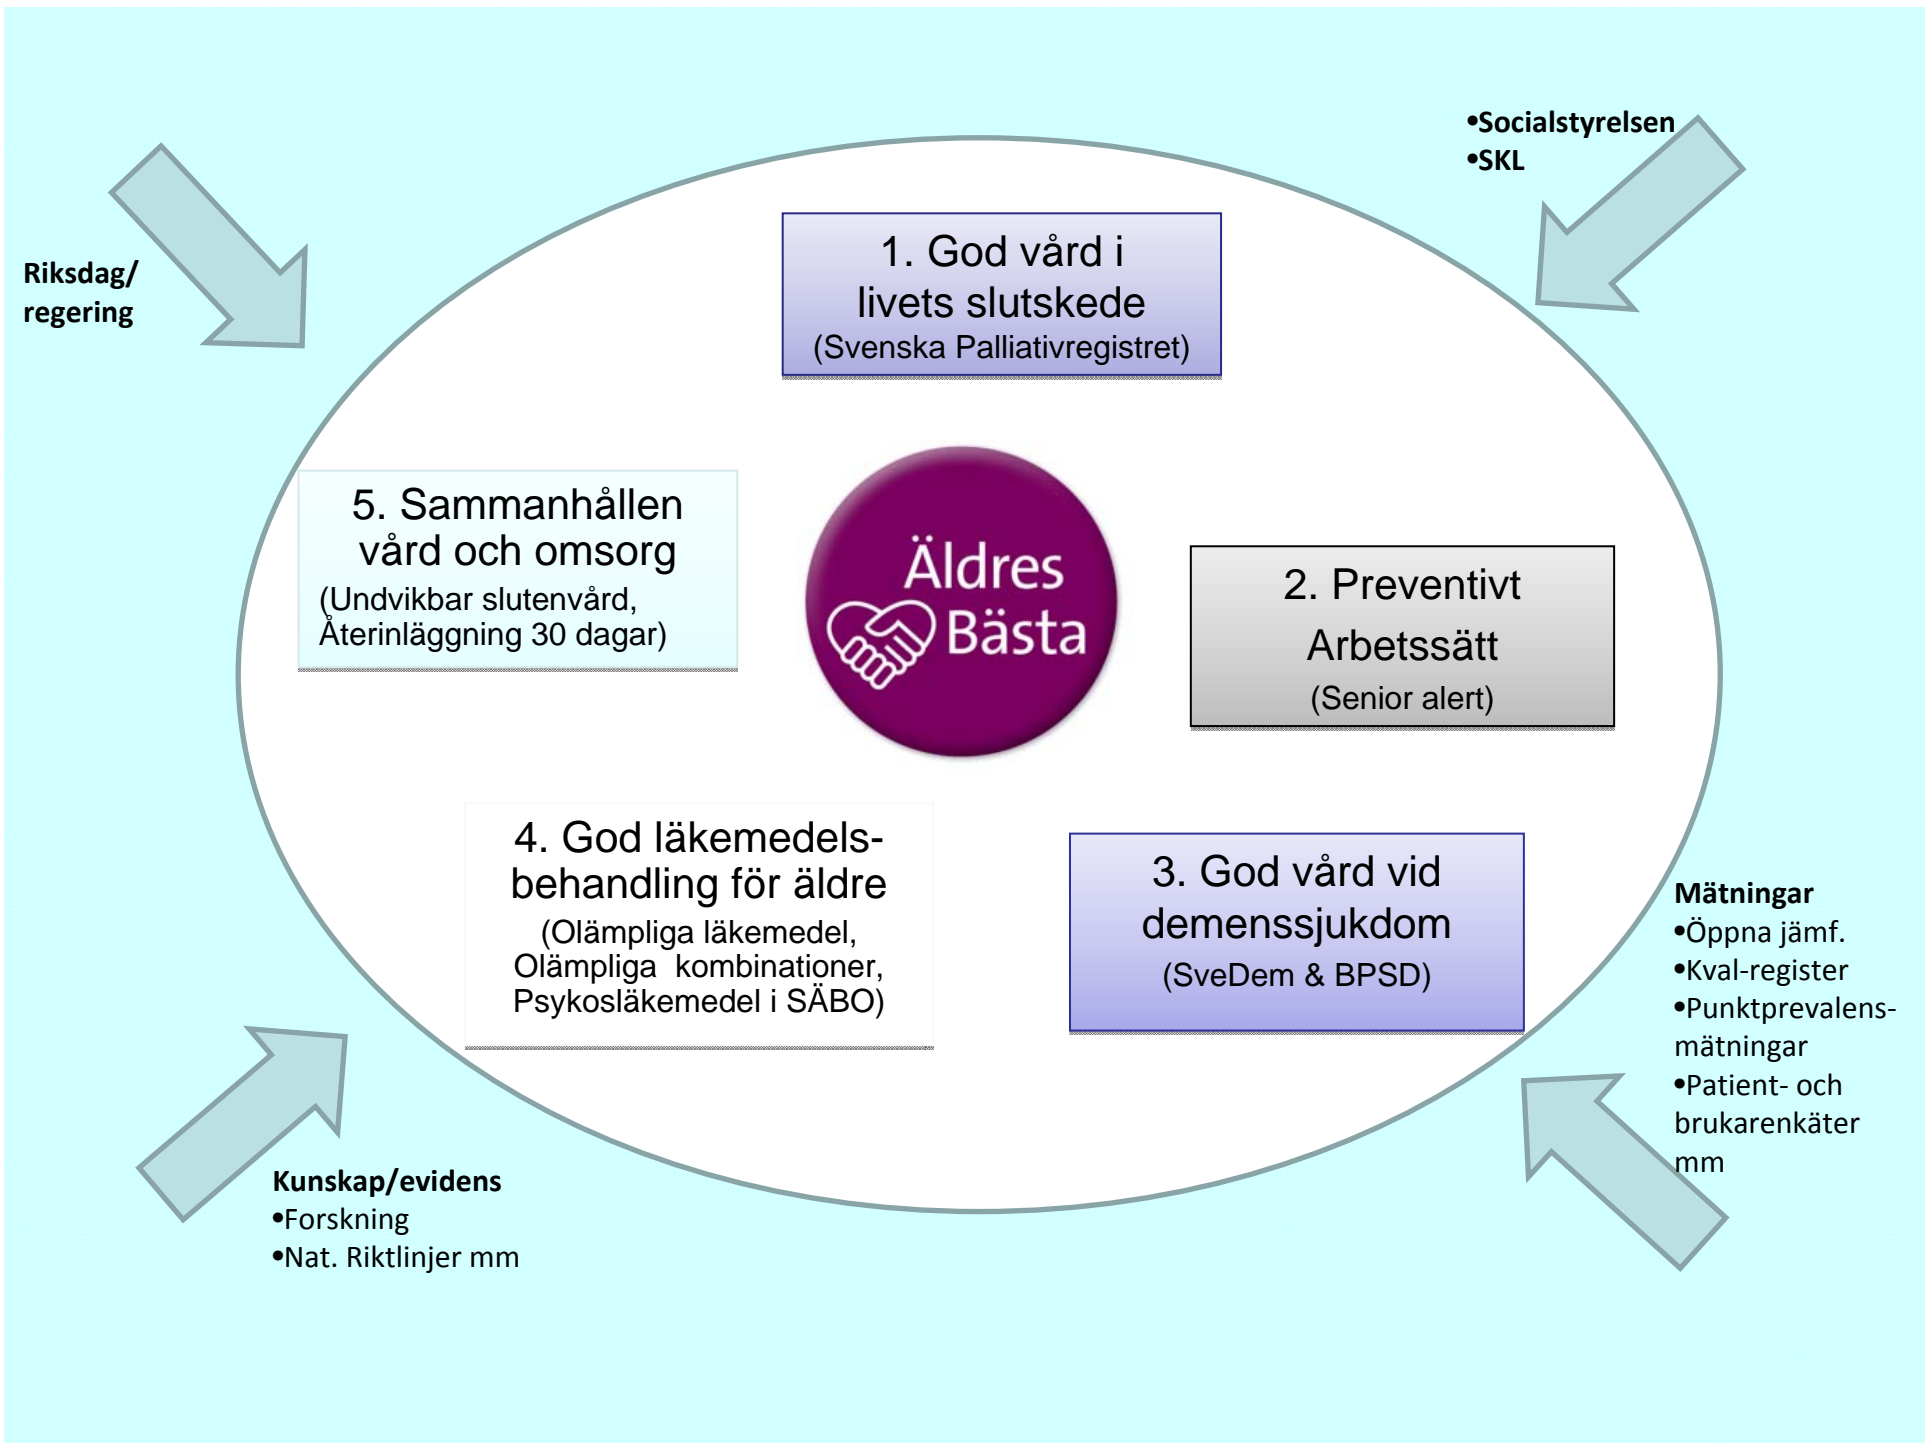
Riksdag/
regering

•Socialstyrelsen
•SKL

1. God vård i livets slutskede
(Svenska Palliativregistret)

5. Sammanhållen vård och omsorg
(Undvikbar slutenvård, Återinläggning 30 dagar)

Äldres Bästa

2. Preventivt Arbetssätt
(Senior alert)

4. God läkemedelsbehandling för äldre
(Olämpliga läkemedel, Olämpliga kombinationer, Psykosläkemedel i SÄBO)

3. God vård vid demenssjukdom
(SveDem & BPSD)

Mätningar
•Öppna jämf.
•Kval-register
•Punktprevalensmätningar
•Patient- och brukarenkäter mm

Kunskap/evidens
•Forskning
•Nat. Riktlinjer mm